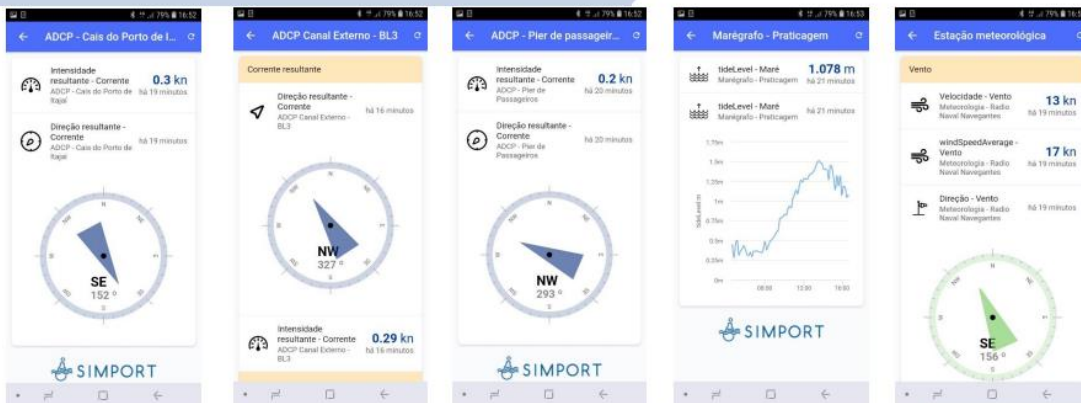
79% 16:52

ADCP - Cais do Porto de I...

Intensidade resultante - Corrente
ADCP - Cais do Porto de Itajaí
0.3 kn
há 19 minutos

Direção resultante - Corrente
ADCP - Cais do Porto de Itajaí
há 19 minutos

SE
152 °

SIMPORT

79% 16:52

ADCP Canal Externo - BL3

Corrente resultante

Direção resultante - Corrente
ADCP Canal Externo - BL3
há 16 minutos

NW
327 °

Intensidade resultante - Corrente
ADCP Canal Externo - BL3
0.29 kn
há 16 minutos

79% 16:52

ADCP - Pier de passageir...

Intensidade resultante - Corrente
ADCP - Pier de Passageiros
0.2 kn
há 20 minutos

Direção resultante - Corrente
ADCP - Pier de Passageiros
há 20 minutos

NW
293 °

SIMPORT

79% 16:53

Marégrafo - Praticagem

tideLevel - Maré
Marégrafo - Praticagem
1.078 m
há 21 minutos

tideLevel - Maré
Marégrafo - Praticagem
há 21 minutos

1.75m
1.5m
1.25m
1m
0.75m
0.5m
0.25m
0m
tideLevel m
09:00
12:00
15:00

SIMPORT

79% 16:5

Estação meteorológica

Vento

Velocidade - Vento
Meteorologia - Radio Naval Navegantes
13 kn
há 19 minutos

windSpeedAverage - Vento
Meteorologia - Radio Naval Navegantes
17 kn
há 19 minutos

Direção - Vento
Meteorologia - Radio Naval Navegantes
há 19 minutos

SE
156 °